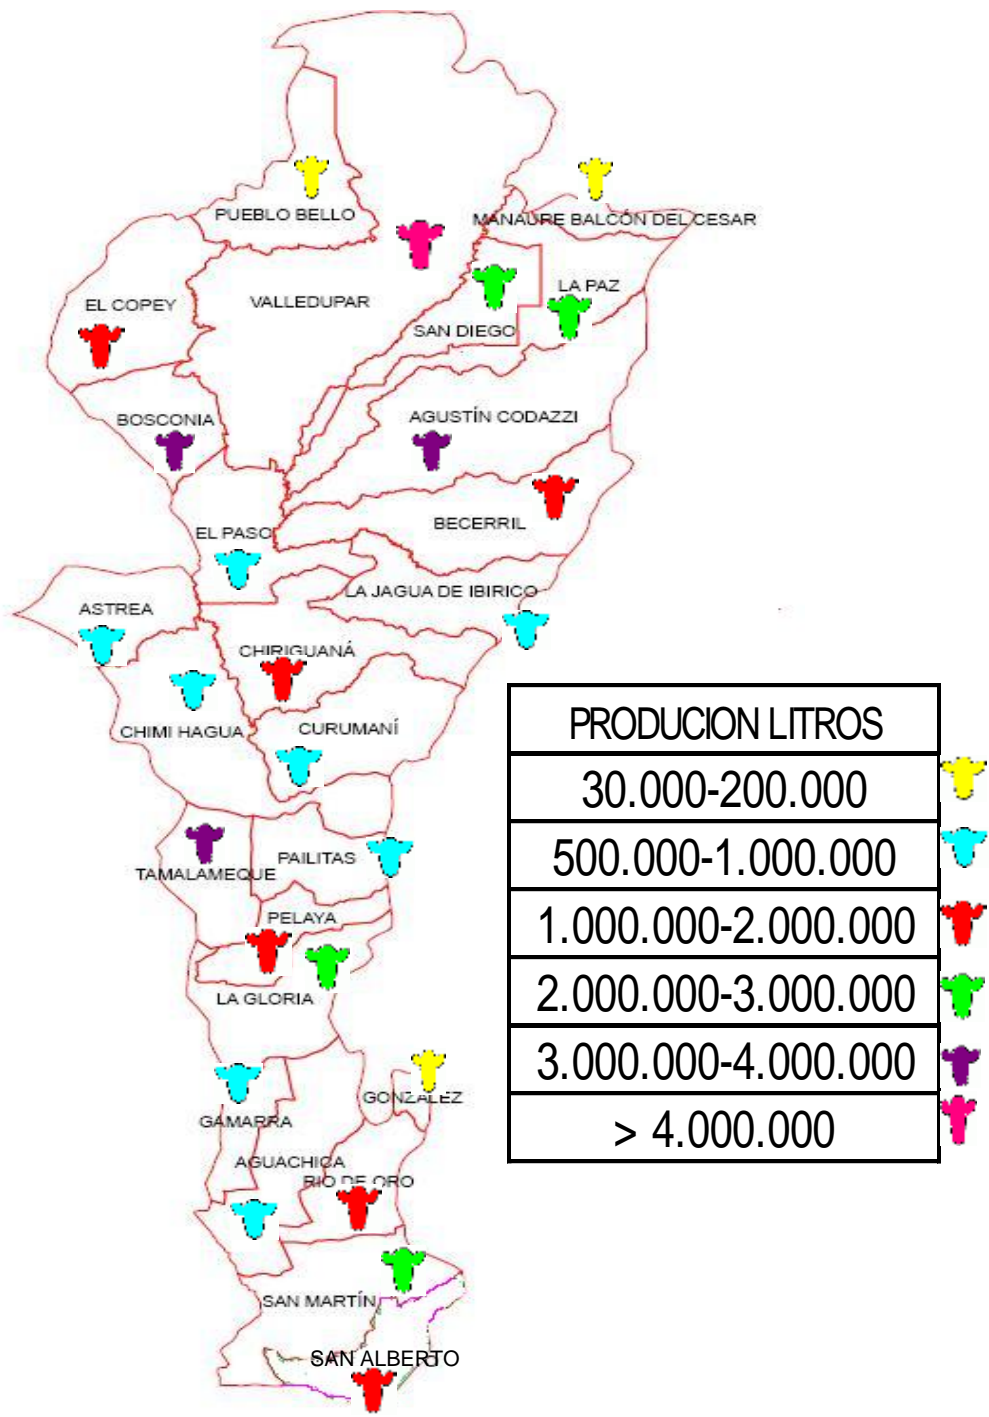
PUEBLO BELLO
MANAURE BALCÓN DEL CESAR
EL COPEY
VALLEDUPAR
LA PAZ
SAN DIEGO
BOSCONIA
AGUSTÍN CODAZZI
BECERRIL
EL PASO
LA JAGUA DE IBIRICO
ASTREA
CHIRIGUANÁ
CHIMI HAGUA
CURUMANÍ
TAMALAMEQUE
PAILITAS
PELAYA
LA GLORIA
GONZALEZ
GAMARRA
AGUACHICA
RIO DE ORO
SAN MARTÍN
SAN ALBERTO

| PRODUCION LITROS |
|---|
| 30.000-200.000 |
| 500.000-1.000.000 |
| 1.000.000-2.000.000 |
| 2.000.000-3.000.000 |
| 3.000.000-4.000.000 |
| > 4.000.000 |